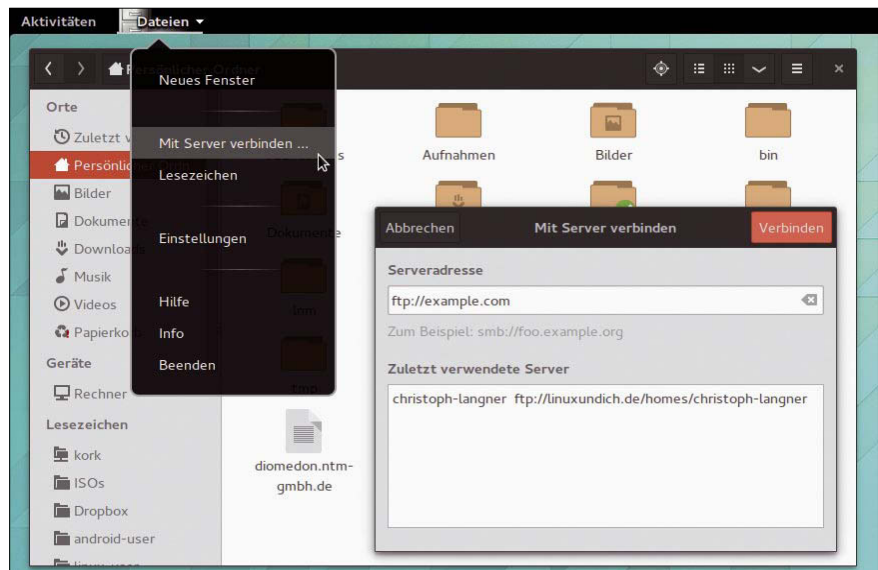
Aktivitäten
Dateien

Neues Fenster
Mit Server verbinden ...
Lesezeichen
Einstellungen
Hilfe
Info
Beenden

Orte
Zuletzt v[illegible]
Persönlic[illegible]
Bilder
Dokume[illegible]
Downloa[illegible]
Musik
Videos
Papierko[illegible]
Geräte
Rechner
Lesezeichen
kork
ISOs
Dropbox
android-user

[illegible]s
Aufnahmen
Bilder
bin
Dokumente
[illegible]
tmp
diomedon.ntm-gmbh.de

Abbrechen
Mit Server verbinden
Verbinden
Serveradresse
ftp://example.com
Zum Beispiel: smb://foo.example.org
Zuletzt verwendete Server
christoph-langner ftp://linuxundich.de/homes/christoph-langner